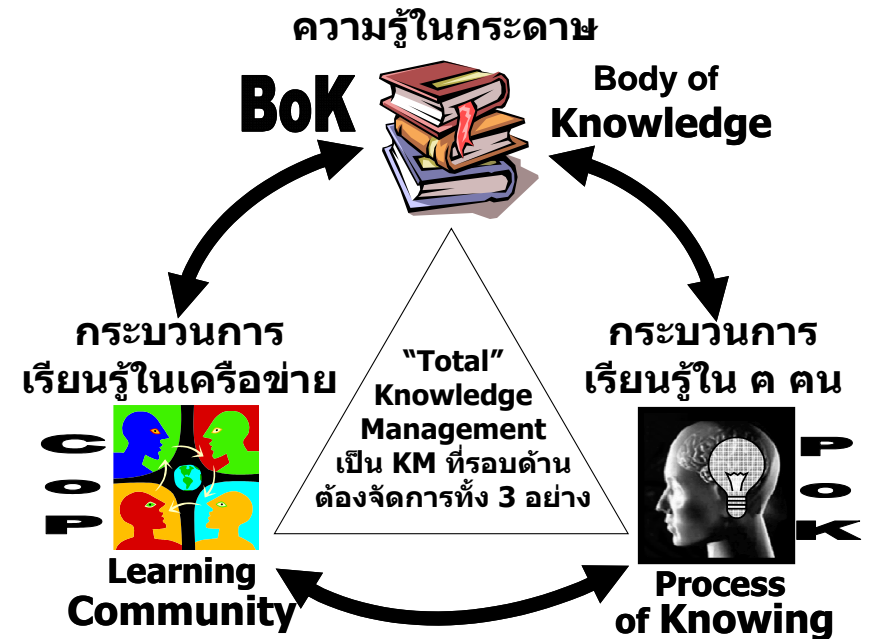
ความรู้ในกระดาษ

BoK

Body of Knowledge

กระบวนการเรียนรู้ในเครือข่าย

CoP

Learning Community

"Total" Knowledge Management เป็น KM ที่รอบด้าน ต้องจัดการทั้ง 3 อย่าง

กระบวนการเรียนรู้ใน ต คน

PoK

Process of Knowing